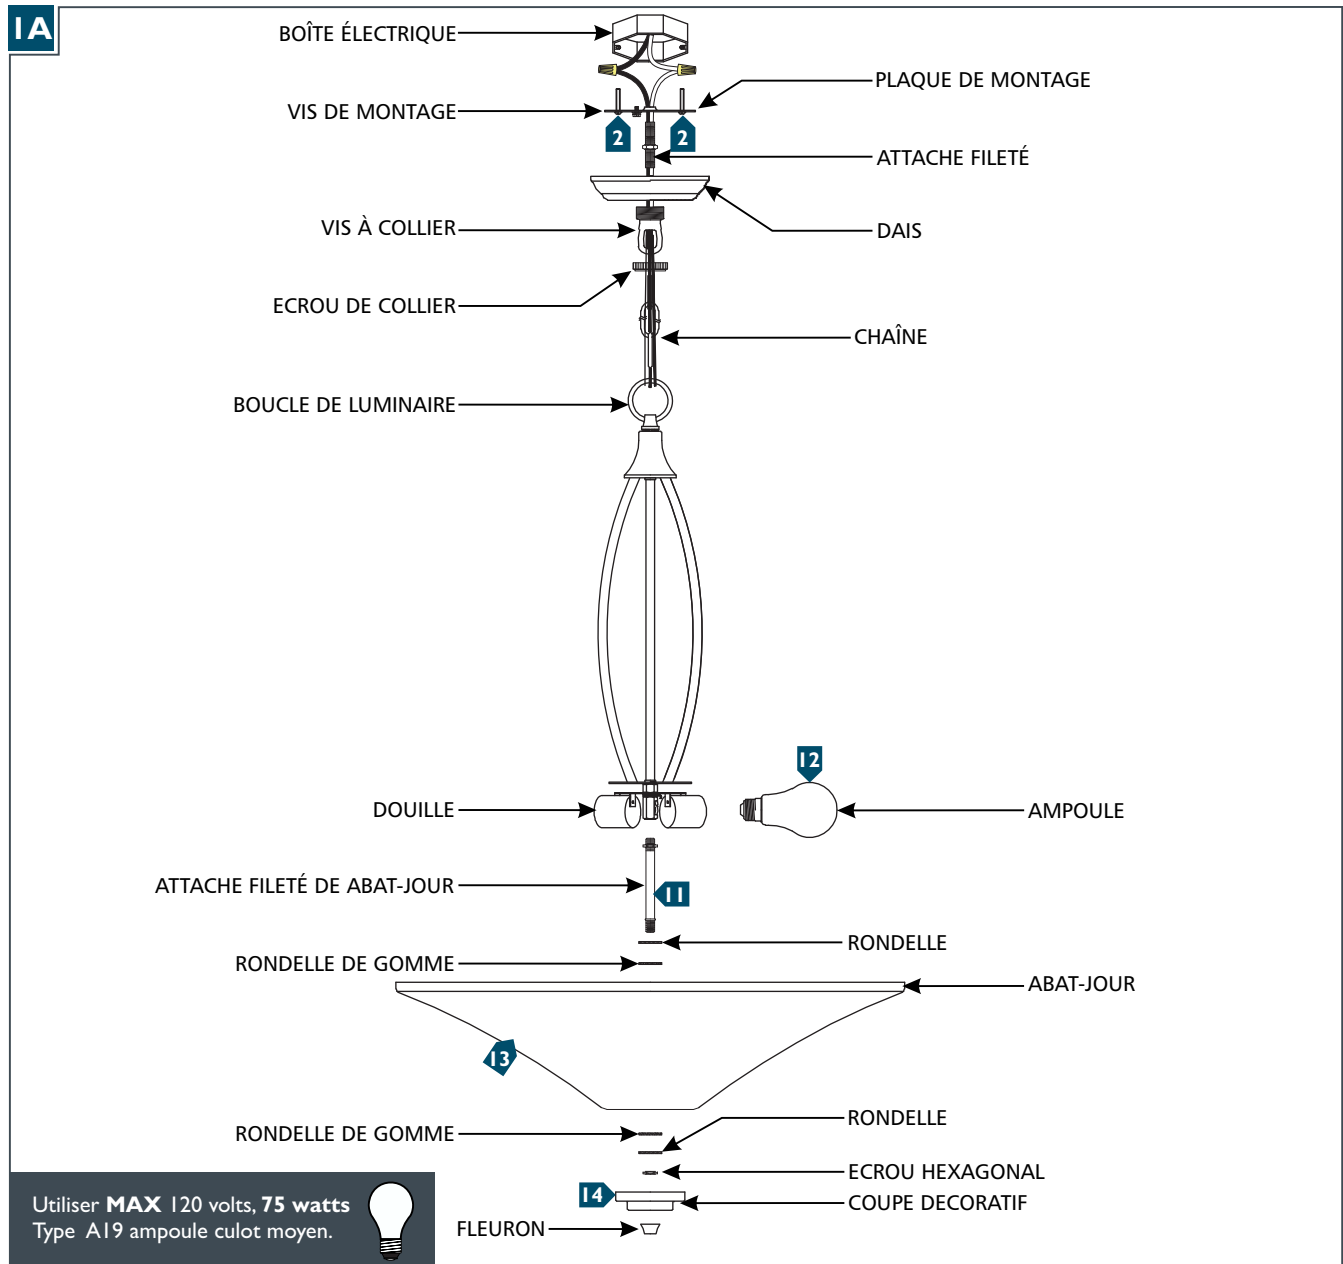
1A

BOÎTE ÉLECTRIQUE

PLAQUE DE MONTAGE

VIS DE MONTAGE

2 2

ATTACHE FILETÉ

DAIS

VIS À COLLIER

ECROU DE COLLIER

CHAÎNE

BOUCLE DE LUMINAIRE

12

DOUILLE

AMPOULE

ATTACHE FILETÉ DE ABAT-JOUR

11

RONDELLE

RONDELLE DE GOMME

ABAT-JOUR

13

RONDELLE DE GOMME

RONDELLE

ECROU HEXAGONAL

14

COUPE DECORATIF

FLEURON

Utiliser **MAX** 120 volts, **75 watts**
Type A19 ampoule culot moyen.